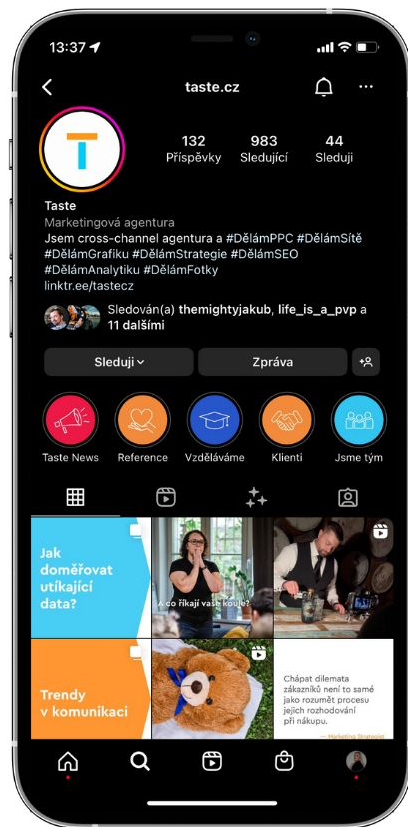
13:37

taste.cz

T

132
Příspěvky

983
Sledující

44
Sleduji

Taste
Marketingová agentura
Jsem cross-channel agentura a #DělámPPC #DělámSítě #DělámGrafiku #DělámStrategie #DělámSEO #DělámAnalytiku #DělámFotky
linktr.ee/tastecz

Sledován(a) themightyjakub, life_is_a_pvp a 11 dalšími

Sleduji
Zpráva

Taste News
Reference
Vzděláváme
Klienti
Jsme tým

Jak doměřovat utíkající data?

A co říkají vaše kouje?

Trendy v komunikaci

Chápat dilemata zákazníků není to samé jako rozumět procesu jejich rozhodování při nákupu.

— Marketing Strategie